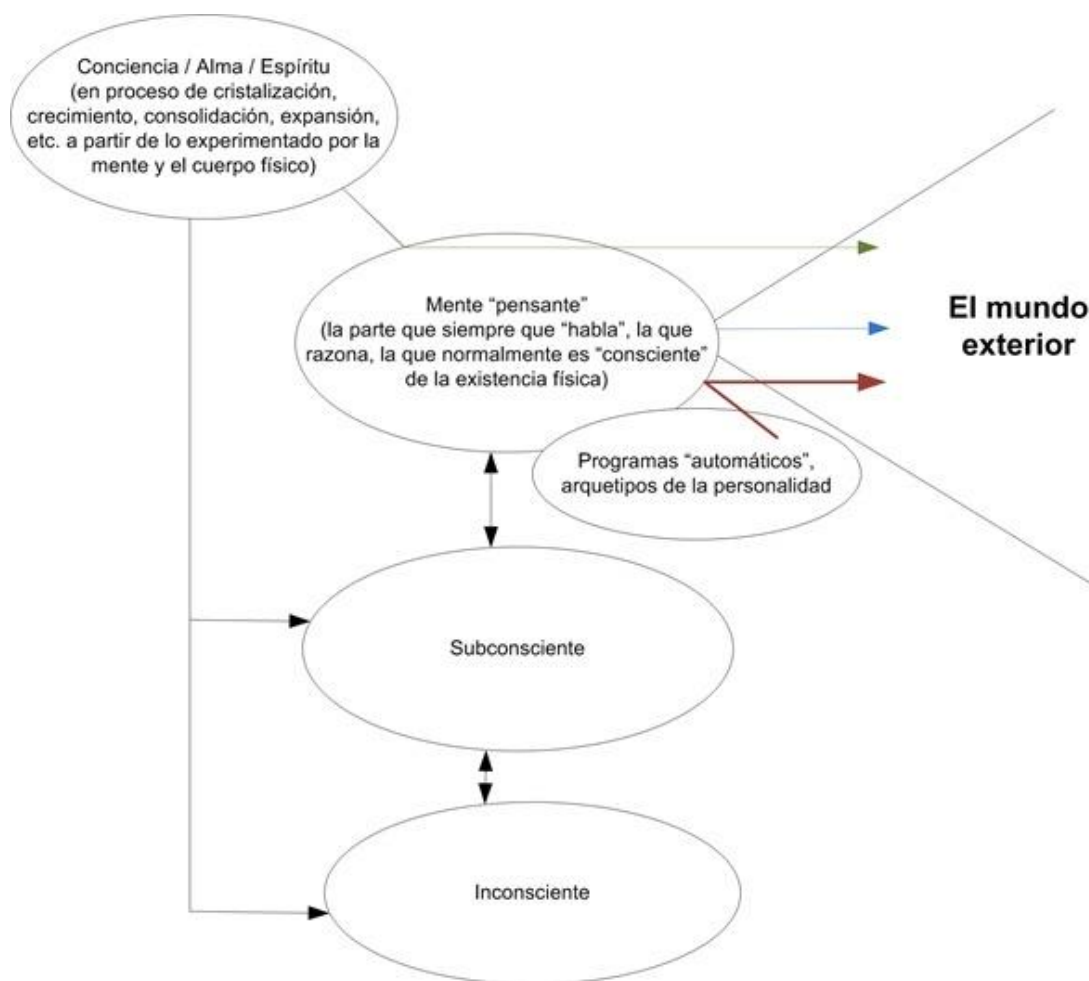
Conciencia / Alma / Espíritu
(en proceso de cristalización, crecimiento, consolidación, expansión, etc. a partir de lo experimentado por la mente y el cuerpo físico)

Mente "pensante"
(la parte que siempre que "habla", la que razona, la que normalmente es "consciente" de la existencia física)

El mundo exterior

Programas "automáticos", arquetipos de la personalidad

Subconsciente

Inconsciente